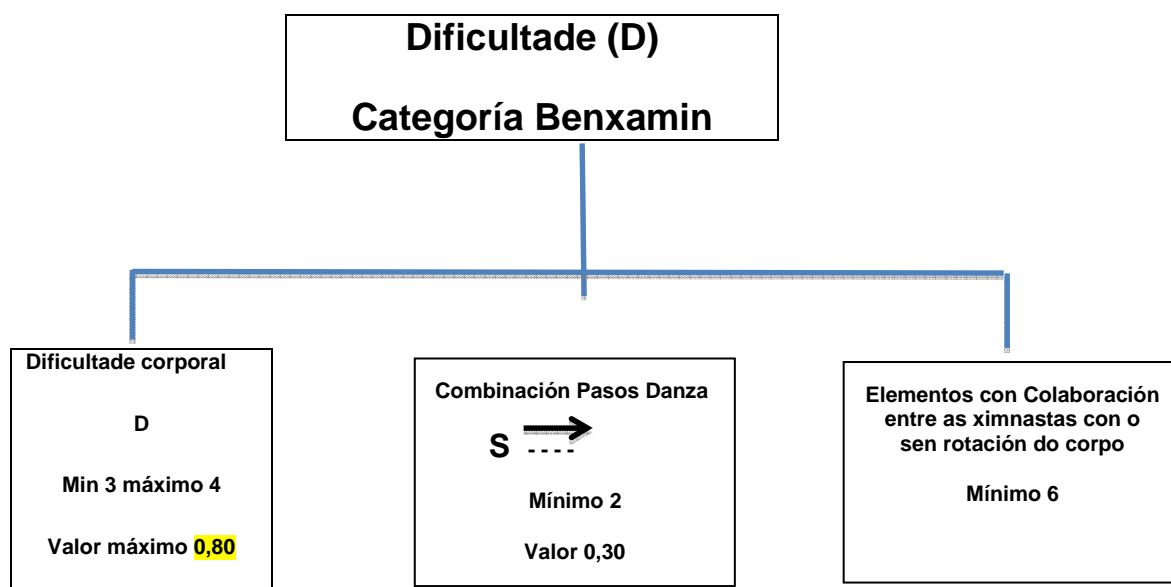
Dificultade (D)

Categoría Benxamin

Dificultade corporal

D

Min 3 máximo 4

Valor máximo 0,80

Combinación Pasos Danza

S ----

Mínimo 2

Valor 0,30

Elementos con Colaboración entre as ximnastas con o sen rotación do corpo

Mínimo 6